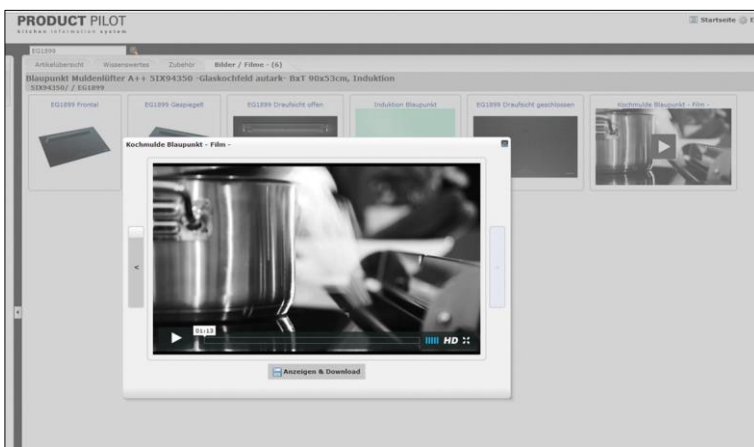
PRODUCT PILOT
kitchen information system

Startseite

EG1899

Artikelübersicht | Wissenswertes | Zubehör | Bilder / Filme - (6)

Blaupunkt Muldenlüfter A++ 5IX94350 -Glaskochfeld autark- BxT 90x53cm, Induktion
5IX94350/ / EG1899

EG1899 Frontal | EG1899 Gespiegelt | EG1899 Draufsicht offen | Induktion Blaupunkt | EG1899 Draufsicht geschlossen | Kochmulde Blaupunkt - Film -

Kochmulde Blaupunkt - Film -

<

01:13

HD

Anzeigen & Download